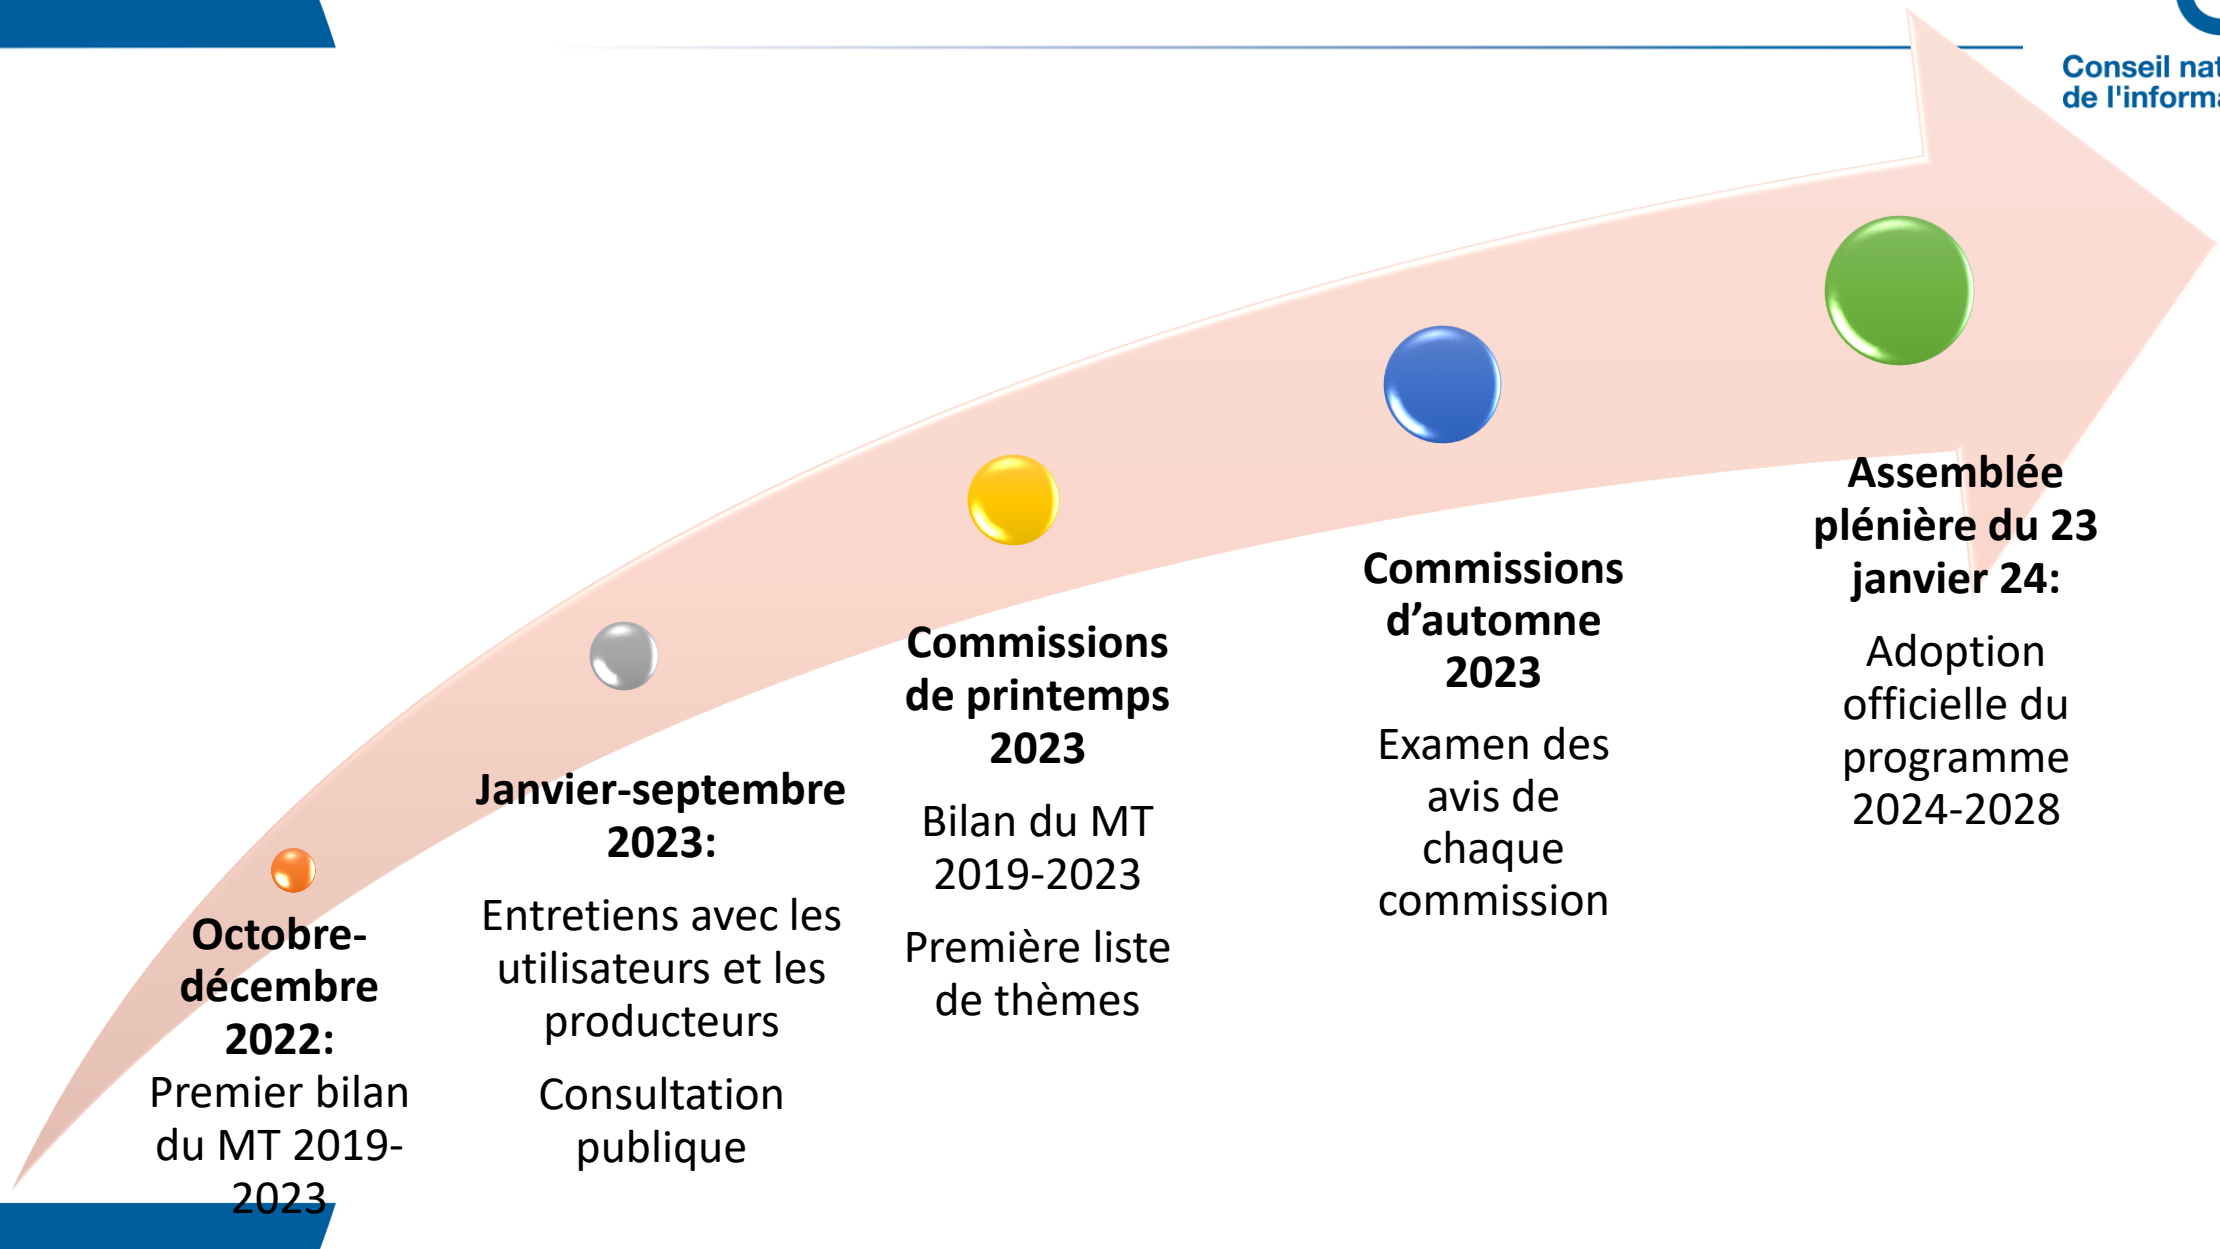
Conseil nat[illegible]
de l'informa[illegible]

Octobre-décembre 2022:

Premier bilan du MT 2019-2023

Janvier-septembre 2023:

Entretiens avec les utilisateurs et les producteurs

Consultation publique

Commissions de printemps 2023

Bilan du MT 2019-2023

Première liste de thèmes

Commissions d’automne 2023

Examen des avis de chaque commission

Assemblée plénière du 23 janvier 24:

Adoption officielle du programme 2024-2028